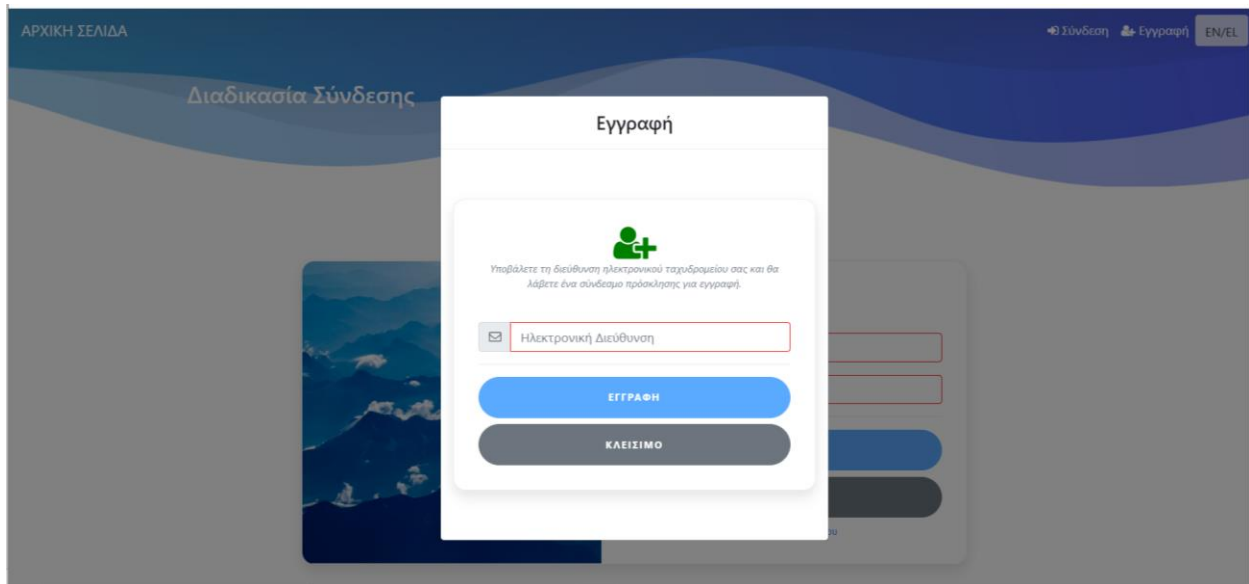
ΑΡΧΙΚΗ ΣΕΛΙΔΑ

Σύνδεση Εγγραφή EN/EL

Διαδικασία Σύνδεσης

Εγγραφή

Υποβάλετε τη διεύθυνση ηλεκτρονικού ταχυδρομείου σας και θα λάβετε ένα σύνδεσμο πρόσκλησης για εγγραφή.

Ηλεκτρονική Διεύθυνση

ΕΓΓΡΑΦΗ

ΚΛΕΙΣΙΜΟ